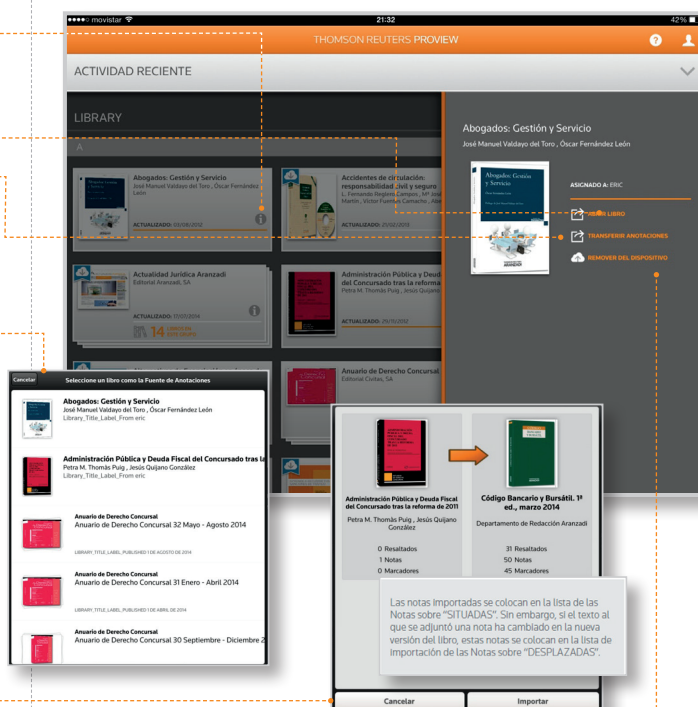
●●●●○ movistar 21:32 42%

THOMSON REUTERS PROVIEW

ACTIVIDAD RECIENTE

LIBRARY

A

Abogados: Gestión y Servicio
José Manuel Valdayo del Toro , Óscar Fernández León
ACTUALIZADO: 03/08/2012

Accidentes de circulación: responsabilidad civil y seguro
L. Fernando Reglero Campos , Mª José Martín , Víctor Fuentes Camacho , Ale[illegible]
ACTUALIZADO: 20/02/2013

Actualidad Jurídica Aranzadi
Editorial Aranzadi, SA
ACTUALIZADO: 17/07/2014
14 LIBROS EN SERIE

Administración Pública y Deuda Fiscal del Concursado tras la reforma
Petra M. Thomàs Puig , Jesús Quijano
ACTUALIZADO: 29/11/2012

Anuario de Derecho Concursal
Editorial Civitas, SA

Abogados: Gestión y Servicio
José Manuel Valdayo del Toro , Óscar Fernández León

ASIGNADO A: ERIC
VER LIBRO
TRANSFERIR ANOTACIONES
REMOVER DEL DISPOSITIVO

Cancelar Seleccione un libro como la Fuente de Anotaciones

Abogados: Gestión y Servicio
José Manuel Valdayo del Toro , Óscar Fernández León
Library_Title_Label_From eric

Administración Pública y Deuda Fiscal del Concursado tras la
Petra M. Thomàs Puig , Jesús Quijano González
Library_Title_Label_From eric

Anuario de Derecho Concursal
Anuario de Derecho Concursal 32 Mayo - Agosto 2014
LIBRARY_TITLE_LABEL_PUBLISHED 1 DE AGOSTO DE 2014

Anuario de Derecho Concursal
Anuario de Derecho Concursal 31 Enero - Abril 2014
LIBRARY_TITLE_LABEL_PUBLISHED 1 DE ABRIL DE 2014

Anuario de Derecho Concursal
Anuario de Derecho Concursal 30 Septiembre - Diciembre 2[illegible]

Administración Pública y Deuda Fiscal del Concursado tras la reforma de 2011
Petra M. Thomàs Puig , Jesús Quijano González
0 Resaltados
1 Notas
0 Marcadores

Código Bancario y Bursátil. 1ª ed., marzo 2014
Departamento de Redacción Aranzadi
31 Resaltados
50 Notas
45 Marcadores

Las notas importadas se colocan en la lista de las Notas sobre "SITUADAS". Sin embargo, si el texto al que se adjuntó una nota ha cambiado en la nueva versión del libro, estas notas se colocan en la lista de importación de las Notas sobre "DESPLAZADAS".

Cancelar Importar